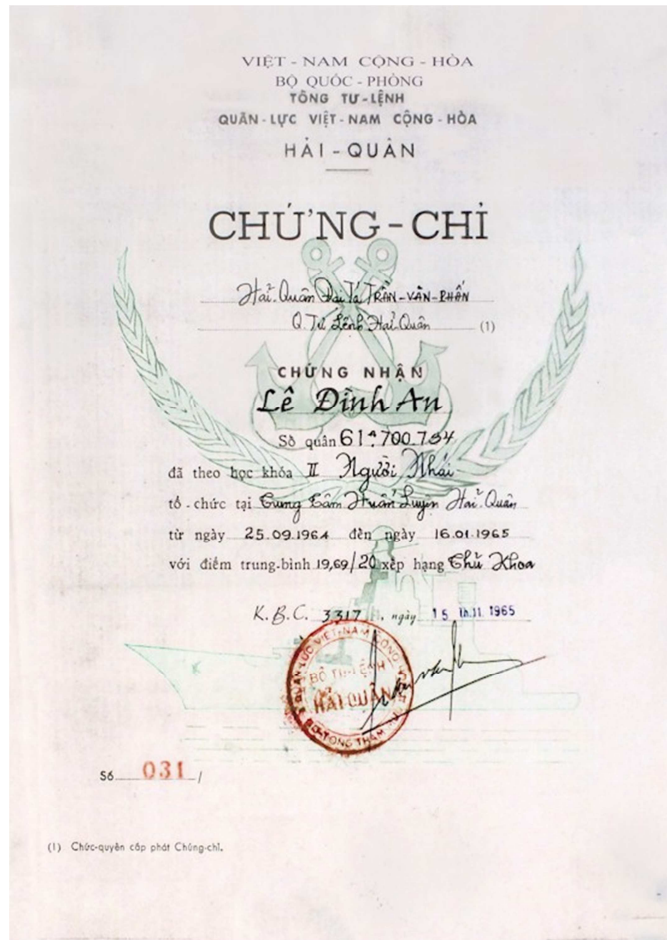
VIỆT - NAM CỘNG - HÒA
BỘ QUỐC - PHÒNG
TỔNG TƯ - LỆNH
QUÂN - LỰC VIỆT - NAM CỘNG - HÒA
HẢI - QUÂN

CHỨNG - CHỈ

Hải Quân Đại Tá TRẦN-VĂN-PHẤN
Q. Tư Lệnh Hải Quân (1)

CHỨNG NHẬN
Lê Đình An
Số quân 61A700.704
đã theo học khóa II Người Nhái
tổ - chức tại Trung Tâm Huấn Luyện Hải Quân
từ ngày 25.09.1964 đến ngày 16.01.1965
với điểm trung-bình 19,69/20 xếp hạng Thủ Khoa

K.B.C. 3317, ngày 15 th.11 1965

BỘ TƯ LỆNH HẢI QUÂN
QUÂN LỰC VIỆT-NAM CỘNG HÒA
BỘ TỔNG THAM MƯU

Số 031 /

(1) Chức-quyền cấp phát Chứng-chỉ.